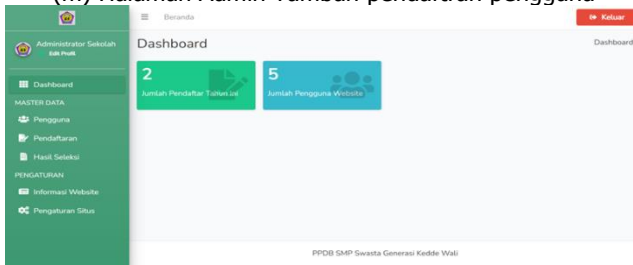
(...) Halaman Admin Tambah pendaftaran pengguna

Beranda

Keluar

Administrator Sekolah
Edit Profil

Dashboard

MASTER DATA

Pengguna

Pendaftaran

Hasil Seleksi

PENGATURAN

Informasi Website

Pengaturan Situs

Dashboard

Dashboard

2
Jumlah Pendaftar Tahun ini

5
Jumlah Pengguna Website

PPDB SMP Swasta Generasi Kedde Wali